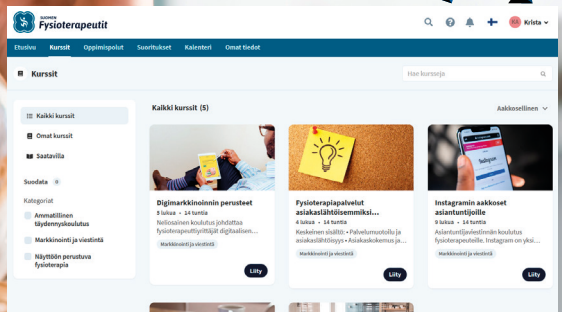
SUOMEN Fysioterapeutit

KA Krista

Etusivu Kurssit Oppimispolut Suoritukset Kalenteri Omat tiedot

Kurssit

Hae kursseja

Kaikki kurssit
Omat kurssit
Saatavilla

Suodata 0

Kategoriat
Ammatillinen täydennyskoulutus
Markkinointi ja viestintä
Näyttöön perustuva fysioterapia

Kaikki kurssit (5)

Aakkosellinen

Digimarkkinoinnin perusteet
9 lukua • 14 tuntia
Neliosainen koulutus johdattaa fysioterapeuttiyrittäjät digitaalisen...
Markkinointi ja viestintä
Liity

Fysioterapiapalvelut asiakaslähtöisemmiksi...
4 lukua • 14 tuntia
Keskeinen sisältö: • Palvelumuotoilu ja asiakaslähtöisyys • Asiakaskokemus ja...
Markkinointi ja viestintä
Liity

Instagramin aakkoset asiantuntijoille
9 lukua • 14 tuntia
Asiantuntijaviestinnän koulutus fysioterapeuteille. Instagram on yksi...
Markkinointi ja viestintä
Liity